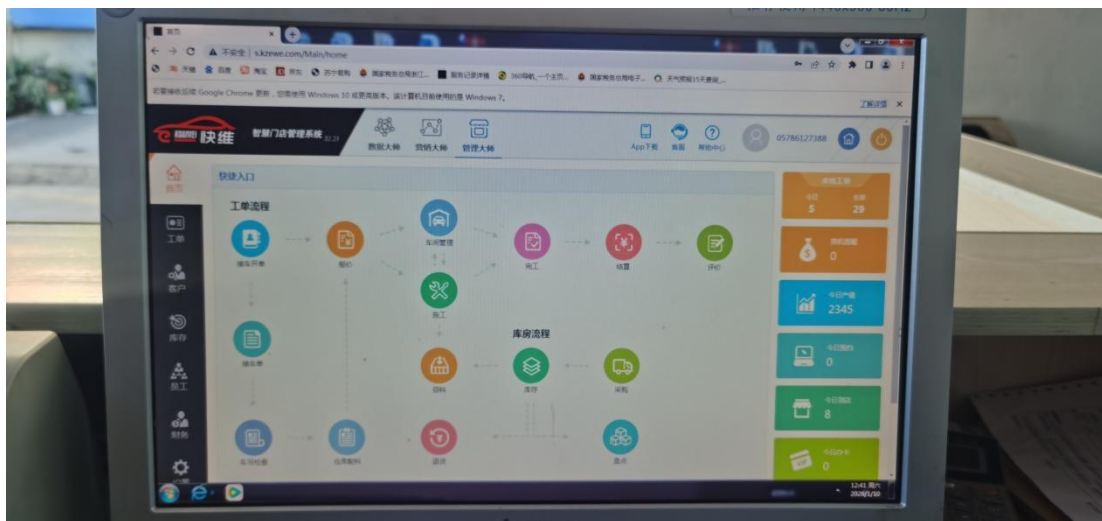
首页

不安全 | s.kzeww.com/Main/home

天猫 百度 淘宝 京东 苏宁易购

若要接收后续 Google Chrome 更新，您需使用 Windows 10 或更高版本。该计算机目前使用的是 Windows 7。

了解详情

快维 智慧门店管理系统

数据大师 营销大师 管理大师

App下载 客服 帮助中心 05786127388

首页
工单
客户
库存
员工
财务

快捷入口

工单流程

接车开单 报价 车间管理 完工 结算 评价

施工

库房流程

接车单 领料 库存 采购

车况检查 估用配件 退货 盘点

今日 5 总数 29

0

今日产值 2345

今日 0

今日 8

今日 0

12:41 周六 2020/1/10